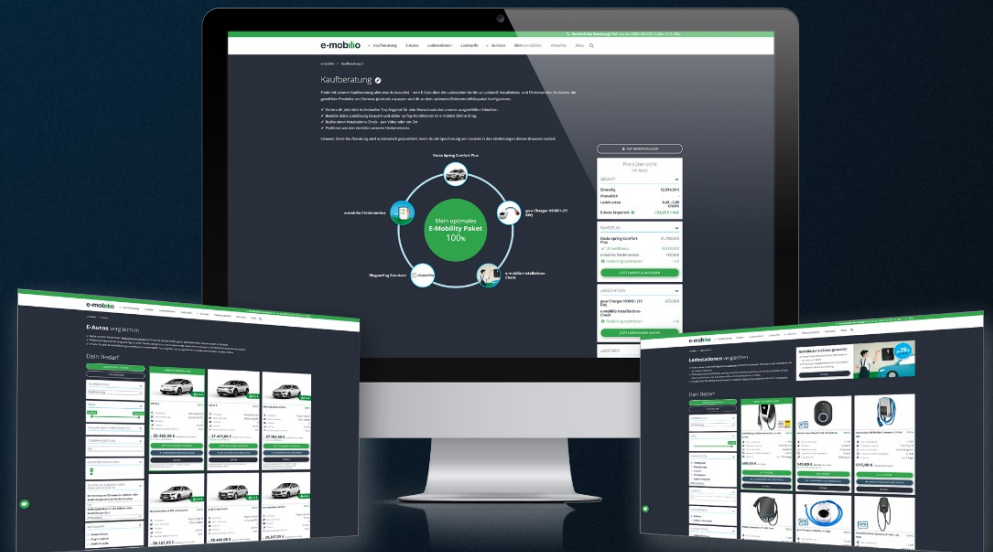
e-mobilio

Kaufberatung

Dacia Spring Comfort Plus

Mein optimales E-Mobility Paket 100%

e-mobilio Förderservice

go-e Charger HOME+ (11 kW)

e-mobilio Installations-Check

Wallbox Standard

e-mobilio

E-Autos vergleichen

Dein Bedarf

25.490,00 €

37.610,00 €

27.765,00 €

e-mobilio

Ladestationen vergleichen

Dein Bedarf